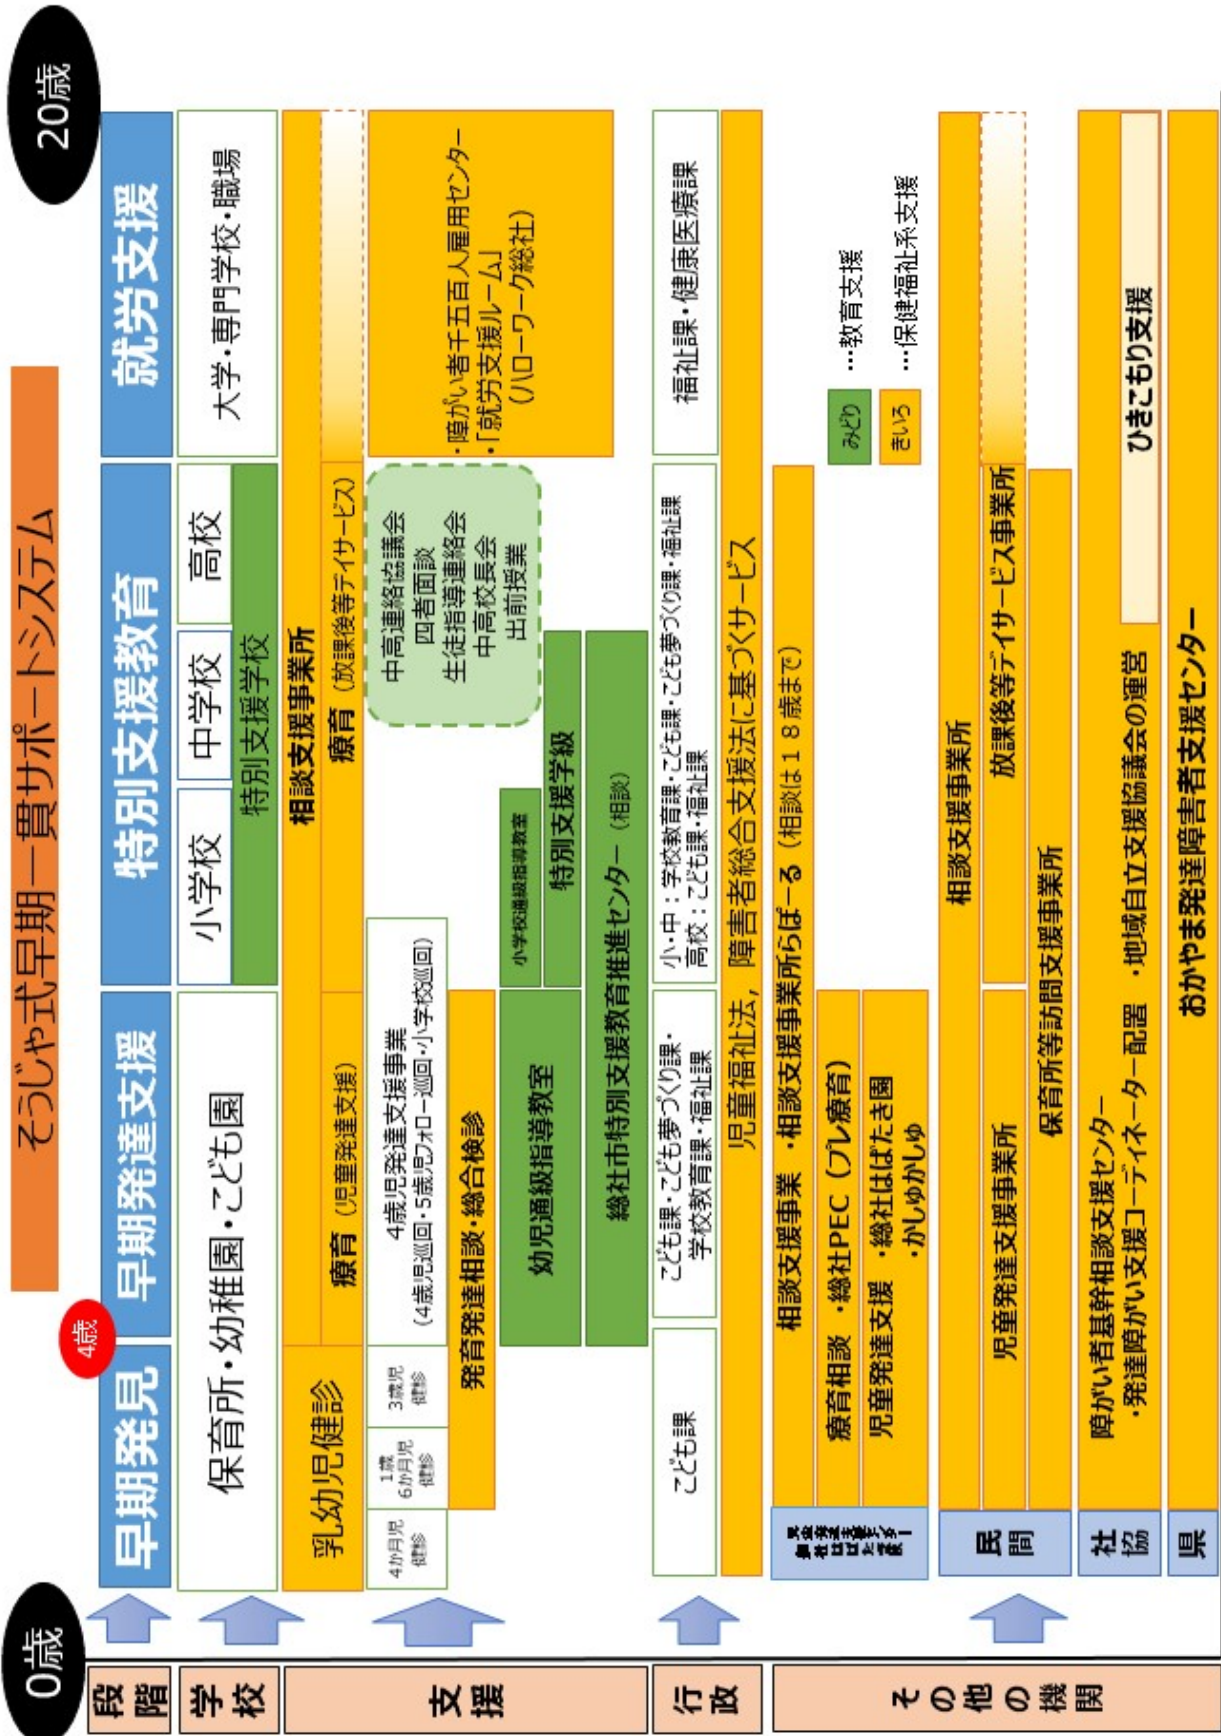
そうじゃ式早期一貫サポートシステム

0歳

20歳

段階

学校

支援

行政

その他の機関

早期発見

4歳

早期発達支援

特別支援教育

就労支援

保育所・幼稚園・こども園

小学校

中学校

高校

特別支援学校

大学・専門学校・職場

乳幼児健診

4か月児健診

1歳6か月児健診

3歳児健診

療育（児童発達支援）

4歳児発達支援事業（4歳児巡回・5歳児フォロー巡回・小学校巡回）

発育発達相談・総合検診

相談支援事業所

療育（放課後等デイサービス）

中高連絡協議会
四者面談
生徒指導連絡会
中高校長会
出前授業

・障がい者千五百人雇用センター
・「就労支援ルーム」（ハローワーク総社）

幼児通級指導教室

小学校通級指導教室

特別支援学級

総社市特別支援教育推進センター（相談）

こども課

こども課・こども夢づくり課・学校教育課・福祉課

小・中：学校教育課・こども課・こども夢づくり課・福祉課
高校：こども課・福祉課

福祉課・健康医療課

児童福祉法，障害者総合支援法に基づくサービス

基幹相談支援センターぱーとなーらぱ

相談支援事業　・相談支援事業所らぱーる（相談は18歳まで）

療育相談　・総社PEC（プレ療育）

児童発達支援　・総社はばたき園
・かしゅかしゅ

みどり …教育支援

きいろ …保健福祉系支援

民間

相談支援事業所

児童発達支援事業所

放課後等デイサービス事業所

保育所等訪問支援事業所

社協

障がい者基幹相談支援センター
・発達障がい支援コーディネーター配置　・地域自立支援協議会の運営

ひきこもり支援

県

おかやま発達障害者支援センター